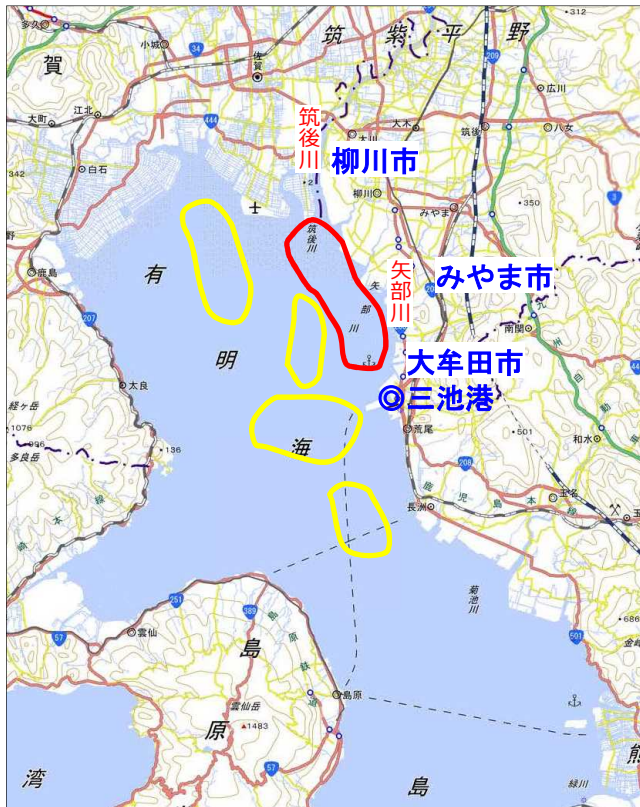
多久
312
賀
小城
34
佐賀
筑
紫
平
野
209
広川
江北
444
大町
筑後川
柳川市
大木
筑後
八女
白石
342
柳川
みやま
350
有
筑後川
矢部川
みやま市
鹿島
207
矢部川
南関
明
大牟田市
三池港
太良
経ヶ岳
1076
多良岳
501
荒尾
海
136
和水
208
長洲
玉名
菊池川
251
389
島
雲仙
原
57
501
雲仙岳
1483
原
島原
湾
島
57
緑川
熊